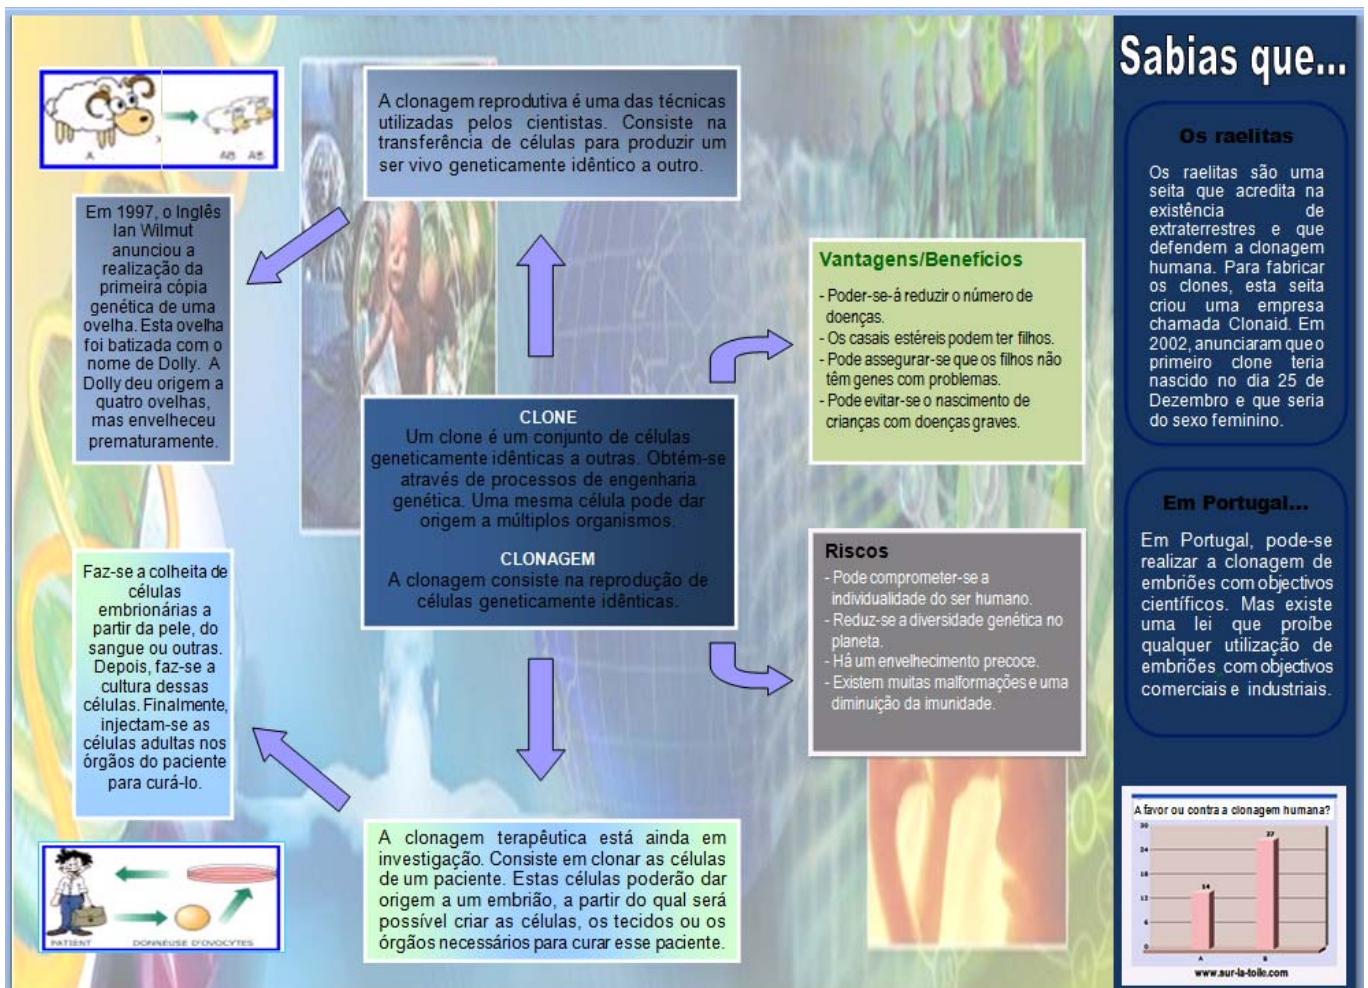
A AB AB

A clonagem reprodutiva é uma das técnicas utilizadas pelos cientistas. Consiste na transferência de células para produzir um ser vivo geneticamente idêntico a outro.

Em 1997, o Inglês Ian Wilmut anunciou a realização da primeira cópia genética de uma ovelha. Esta ovelha foi batizada com o nome de Dolly. A Dolly deu origem a quatro ovelhas, mas envelheceu prematuramente.

Vantagens/Benefícios
- Poder-se-á reduzir o número de doenças.
- Os casais estéreis podem ter filhos.
- Pode assegurar-se que os filhos não têm genes com problemas.
- Pode evitar-se o nascimento de crianças com doenças graves.

CLONE
Um clone é um conjunto de células geneticamente idênticas a outras. Obtém-se através de processos de engenharia genética. Uma mesma célula pode dar origem a múltiplos organismos.

CLONAGEM
A clonagem consiste na reprodução de células geneticamente idênticas.

Riscos
- Pode comprometer-se a individualidade do ser humano.
- Reduz-se a diversidade genética no planeta.
- Há um envelhecimento precoce.
- Existem muitas malformações e uma diminuição da imunidade.

Faz-se a colheita de células embrionárias a partir da pele, do sangue ou outras. Depois, faz-se a cultura dessas células. Finalmente, injectam-se as células adultas nos órgãos do paciente para curá-lo.

PATIENT DONNEUSE D'OVOCYTES

A clonagem terapêutica está ainda em investigação. Consiste em clonar as células de um paciente. Estas células poderão dar origem a um embrião, a partir do qual será possível criar as células, os tecidos ou os órgãos necessários para curar esse paciente.

Sabias que...

Os raelitas
Os raelitas são uma seita que acredita na existência de extraterrestres e que defendem a clonagem humana. Para fabricar os clones, esta seita criou uma empresa chamada Clonaid. Em 2002, anunciaram que o primeiro clone teria nascido no dia 25 de Dezembro e que seria do sexo feminino.

Em Portugal...
Em Portugal, pode-se realizar a clonagem de embriões com objectivos científicos. Mas existe uma lei que proíbe qualquer utilização de embriões com objectivos comerciais e industriais.

A favor ou contra a clonagem humana?
30 24 18 12 6 0
14 27
A B
www.sur-la-toile.com